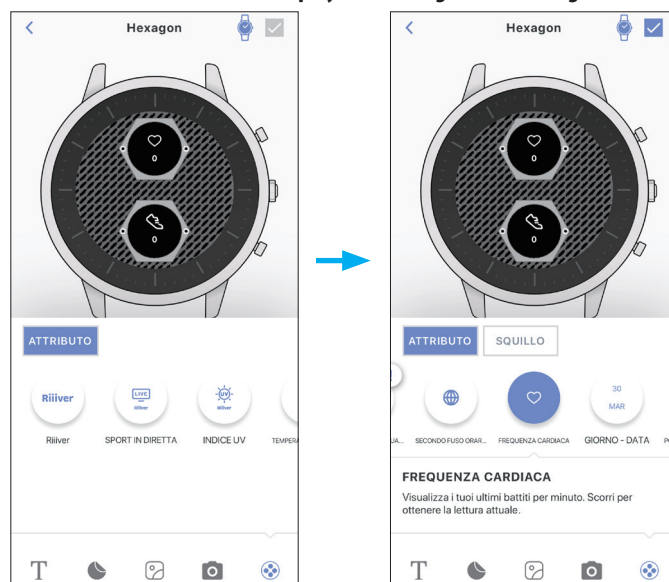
Hexagon

0

0

ATTRIBUTO

Riiiver

LIVE
Riiiver

UV
Riiiver

Riiiver

SPORT IN DIRETTA

INDICE UV

TEMPERA

T

Hexagon

0

0

ATTRIBUTO

SQUILLO

30
MAR

UA...

SECONDO FUSO ORAR...

FREQUENZA CARDIACA

GIORNO - DATA

FREQUENZA CARDIACA

Visualizza i tuoi ultimi battiti per minuto. Scorri per ottenere la lettura attuale.

T